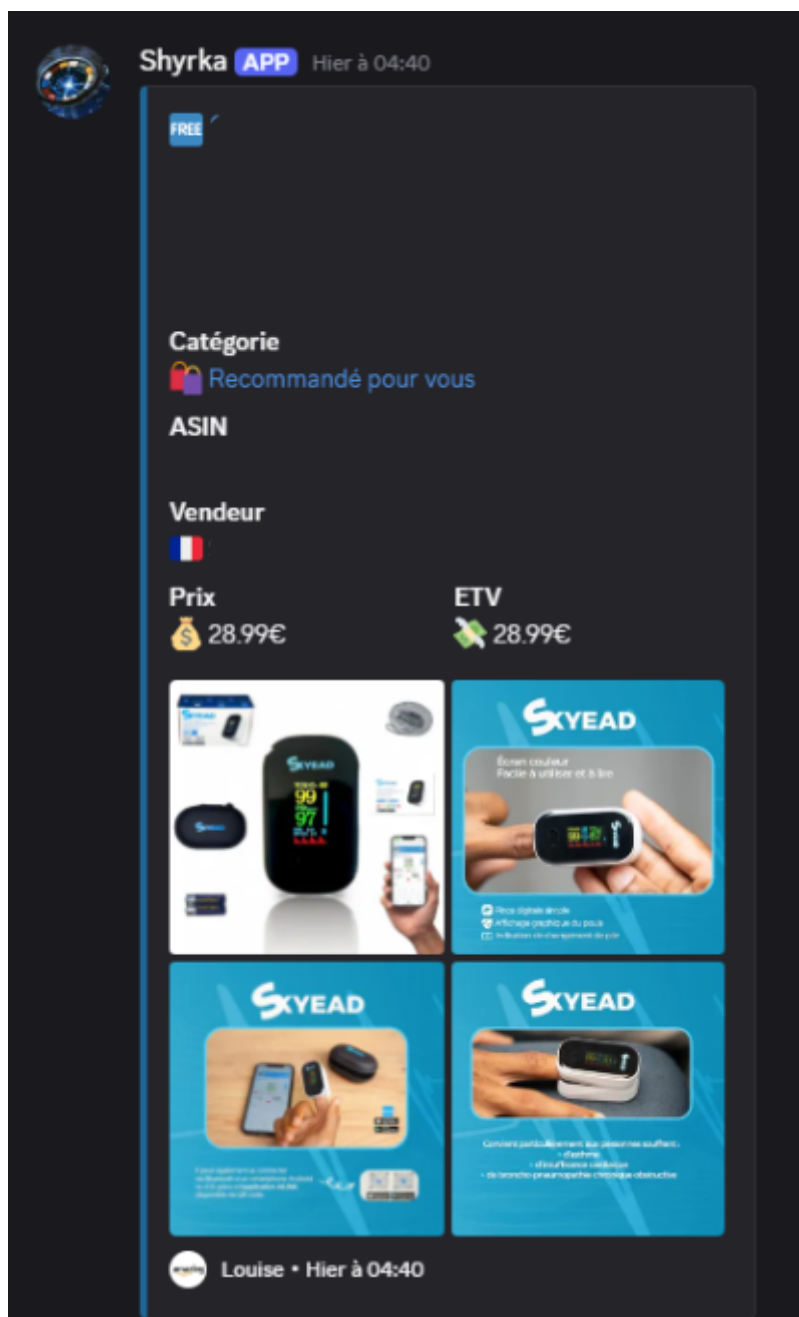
Shyrka APP Hier à 04:40

FREE

Catégorie
Recommandé pour vous

ASIN

Vendeur

Prix
28.99€

ETV
28.99€

SKYEAD
99
97

SKYEAD
Écran couleur
Facile à utiliser et à lire
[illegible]
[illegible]
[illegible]

SKYEAD
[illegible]

SKYEAD
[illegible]

Louise • Hier à 04:40